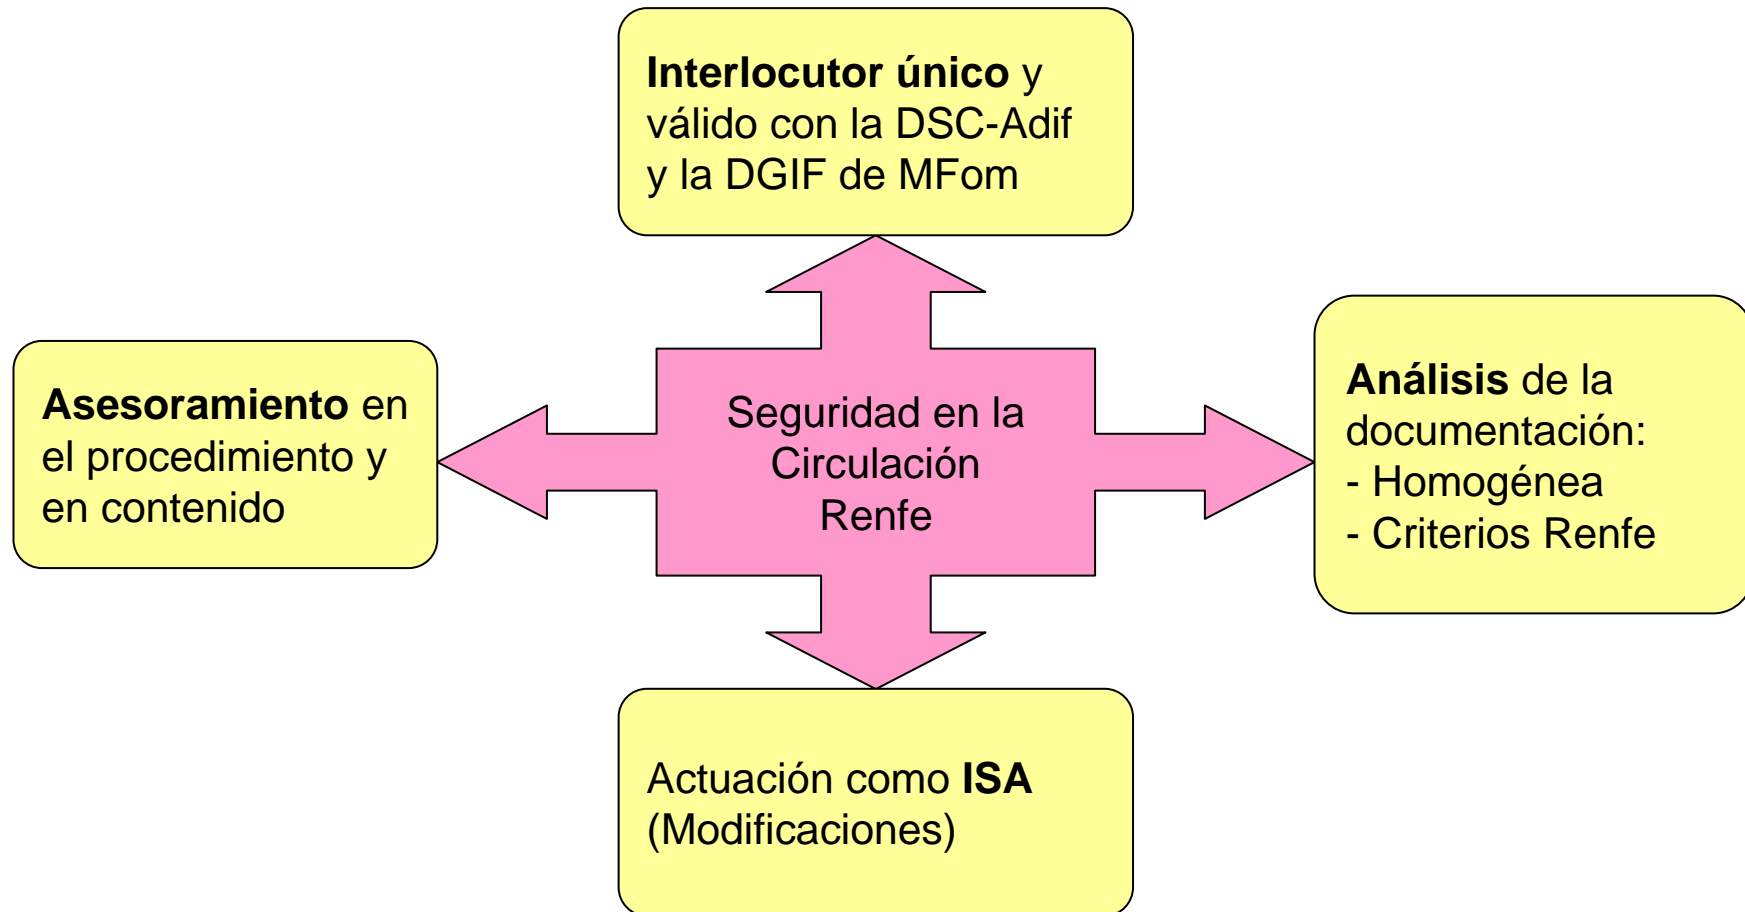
Interlocutor único y válido con la DSC-Adif y la DGIF de MFom

Asesoramiento en el procedimiento y en contenido

Seguridad en la Circulación Renfe

Análisis de la documentación:
- Homogénea
- Criterios Renfe

Actuación como ISA (Modificaciones)